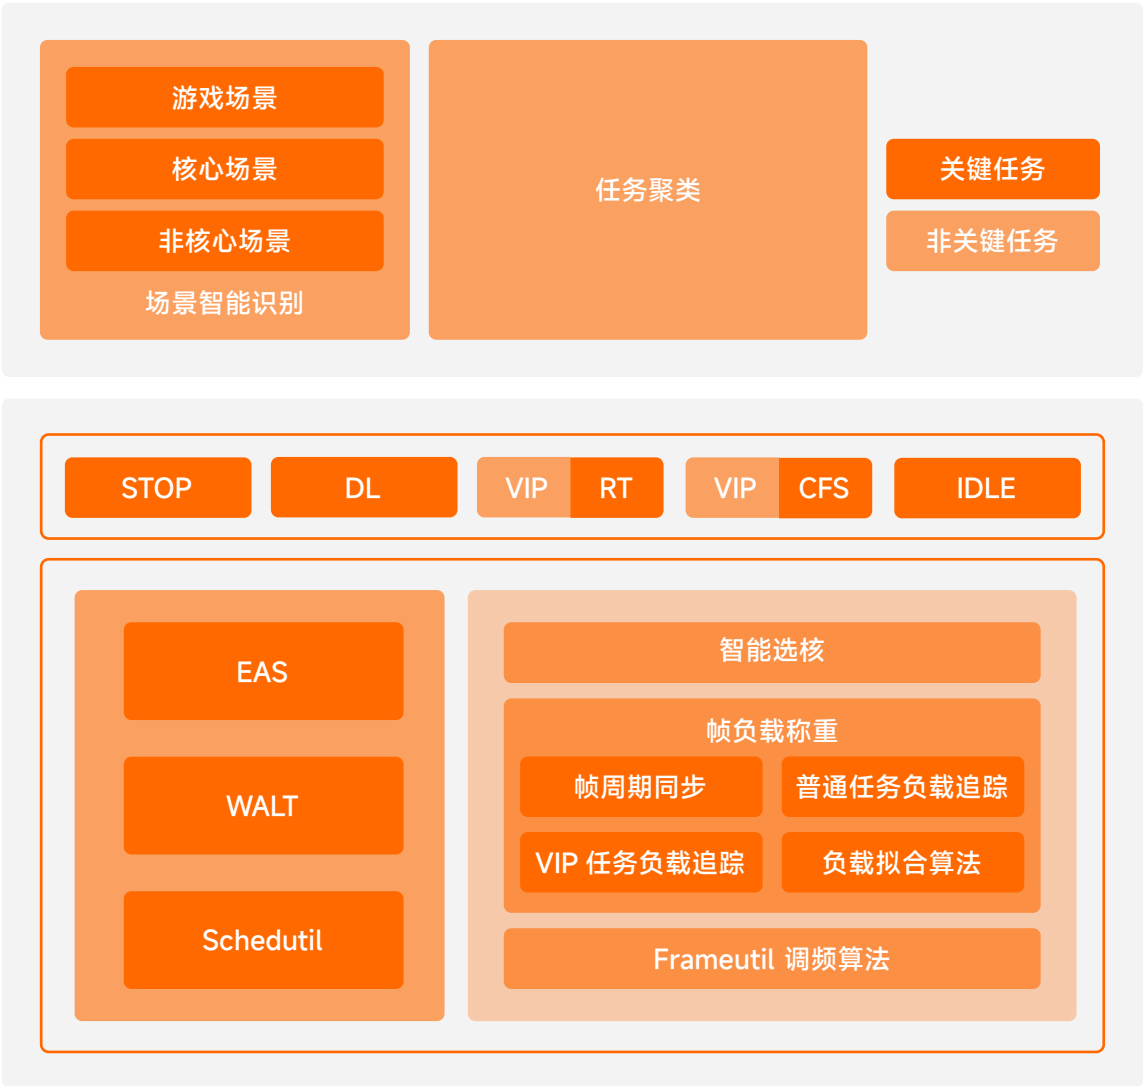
游戏场景

核心场景

非核心场景

场景智能识别

任务聚类

关键任务

非关键任务

STOP

DL

VIP RT

VIP CFS

IDLE

EAS

WALT

Schedutil

智能选核

帧负载称重

帧周期同步

普通任务负载追踪

VIP 任务负载追踪

负载拟合算法

Frameutil 调频算法